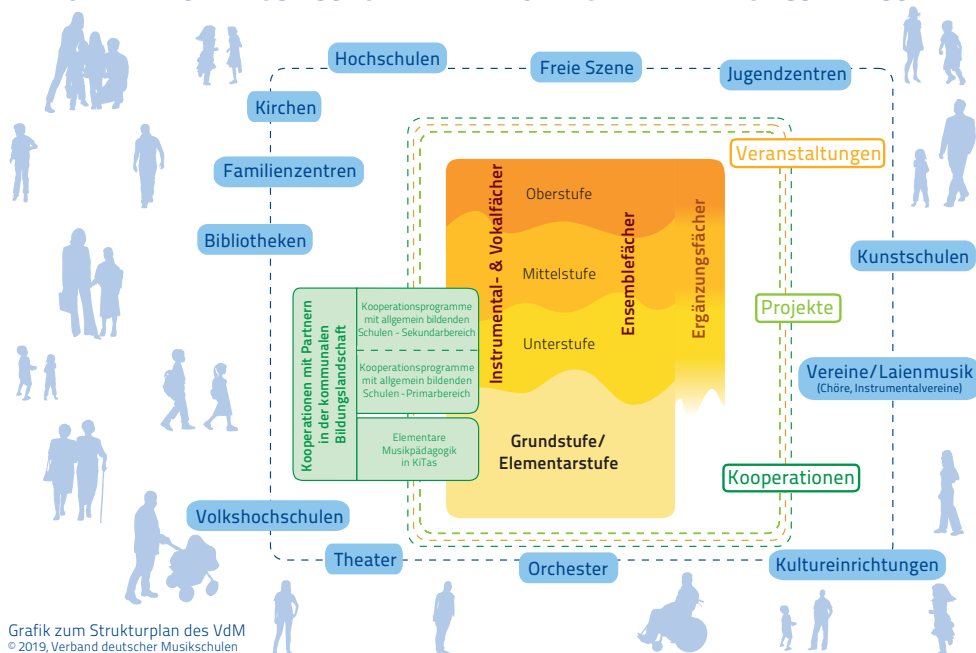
Hochschulen

Freie Szene

Jugendzentren

Kirchen

Familienzentren

Bibliotheken

Veranstaltungen

Kunstschulen

Projekte

Vereine/Laienmusik
(Chöre, Instrumentalvereine)

Kooperationen

Volkshochschulen

Theater

Orchester

Kultureinrichtungen

Oberstufe

Mittelstufe

Unterstufe

Instrumental- & Vokalfächer

Ensemblefächer

Ergänzungsfächer

Grundstufe/
Elementarstufe

Kooperationen mit Partnern in der kommunalen Bildungslandschaft

Kooperationsprogramme mit allgemein bildenden Schulen - Sekundarbereich

Kooperationsprogramme mit allgemein bildenden Schulen - Primarbereich

Elementare Musikpädagogik in KiTas

Grafik zum Strukturplan des VdM
© 2019, Verband deutscher Musikschulen